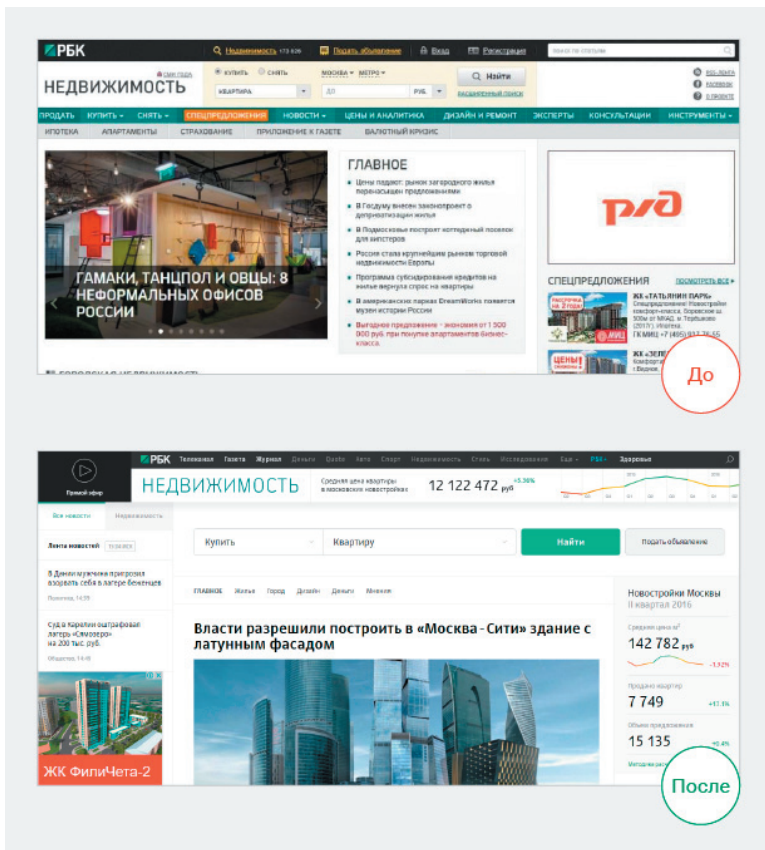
РБК
Недвижимость 173 826
Подать объявление
Вход
Регистрация
Поиск по статьям
НЕДВИЖИМОСТЬ
Сам себе
КУПИТЬ СНЯТЬ
МОСКВА МЕТРО
КВАРТИРА
ДО
РУБ.
Найти
РАСШИРЕННЫЙ ПОИСК
RSS-лента
Facebook
О проекте
ПРОДАТЬ КУПИТЬ СНЯТЬ СПЕЦПРЕДЛОЖЕНИЯ НОВОСТИ ЦЕНЫ И АНАЛИТИКА ДИЗАЙН И РЕМОНТ ЭКСПЕРТЫ КОНСУЛЬТАЦИИ ИНСТРУМЕНТЫ
ИПОТЕКА АПАРТАМЕНТЫ СТРАХОВАНИЕ ПРИЛОЖЕНИЕ К ГАЗЕТЕ ВАЛЮТНЫЙ КРИЗИС
ГАМАКИ, ТАНЦПОЛ И ОВЦЫ: 8 НЕФОРМАЛЬНЫХ ОФИСОВ РОССИИ
ГЛАВНОЕ
Цены падают: рынок загородного жилья перенасыщен предложениями
В Госдуму внесен законопроект о деприватизации жилья
В Подмосковье построят коттеджный поселок для хипстеров
Россия стала крупнейшим рынком торговой недвижимости Европы
Программа субсидирования кредитов на жилье вернула спрос на квартиры
В американских парках DreamWorks появятся музеи истории России
Выгодное предложение – экономия от 1 500 000 руб. при покупке апартаментов бизнес-класса.
РЖД
СПЕЦПРЕДЛОЖЕНИЯ
ПОСМОТРЕТЬ ВСЕ
ЖК «ТАТЬЯНИН ПАРК»
Рассрочка на 2 года
ЖК «ЗЕЛ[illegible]
ЦЕНЫ
До
РБК Телеканал Газета Журнал Деньги Quote Авто Спорт Недвижимость Стиль Исследования Еще РБК+ Здоровье
Прямой эфир
НЕДВИЖИМОСТЬ
Средняя цена квартиры в московских новостройках
12 122 472 руб +5.36%
Все новости Недвижимость
Лента новостей
В Дании мужчина пригрозил взорвать себя в лагере беженцев
Политика, 14:39
Суд в Карелии оштрафовал лагерь «Сямозеро» на 200 тыс. руб.
Общество, 14:49
ЖК ФилиЧета-2
Купить
Квартиру
Найти
Подать объявление
ГЛАВНОЕ Жилье Город Дизайн Деньги Мнения
Власти разрешили построить в «Москва-Сити» здание с латунным фасадом
Новостройки Москвы
II квартал 2016
Средняя цена м²
142 782 руб
-1.52%
Продано квартир
7 749
+17.1%
Объем предложения
15 135
+0.4%
Методика расч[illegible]
После